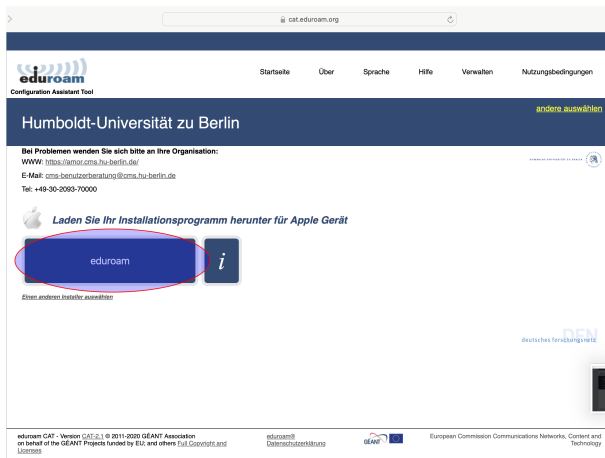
cat.eduroam.org

eduroam
Configuration Assistant Tool

Startseite Über Sprache Hilfe Verwalten Nutzungsbedingungen

andere auswählen

Humboldt-Universität zu Berlin

Bei Problemen wenden Sie sich bitte an Ihre Organisation:
WWW: https://amor.cms.hu-berlin.de/
E-Mail: cms-benutzerberatung@cms.hu-berlin.de
Tel: +49-30-2093-70000

Laden Sie Ihr Installationsprogramm herunter für Apple Gerät

eduroam

i

Einen anderen Installer auswählen

DFN
deutsches forschungsnetz

eduroam CAT - Version CAT-2.1 © 2011-2020 GÉANT Association on behalf of the GÉANT Projects funded by EU; and others Full Copyright and Licenses

eduroam® Datenschutzerklärung

GÉANT

European Commission Communications Networks, Content and Technology